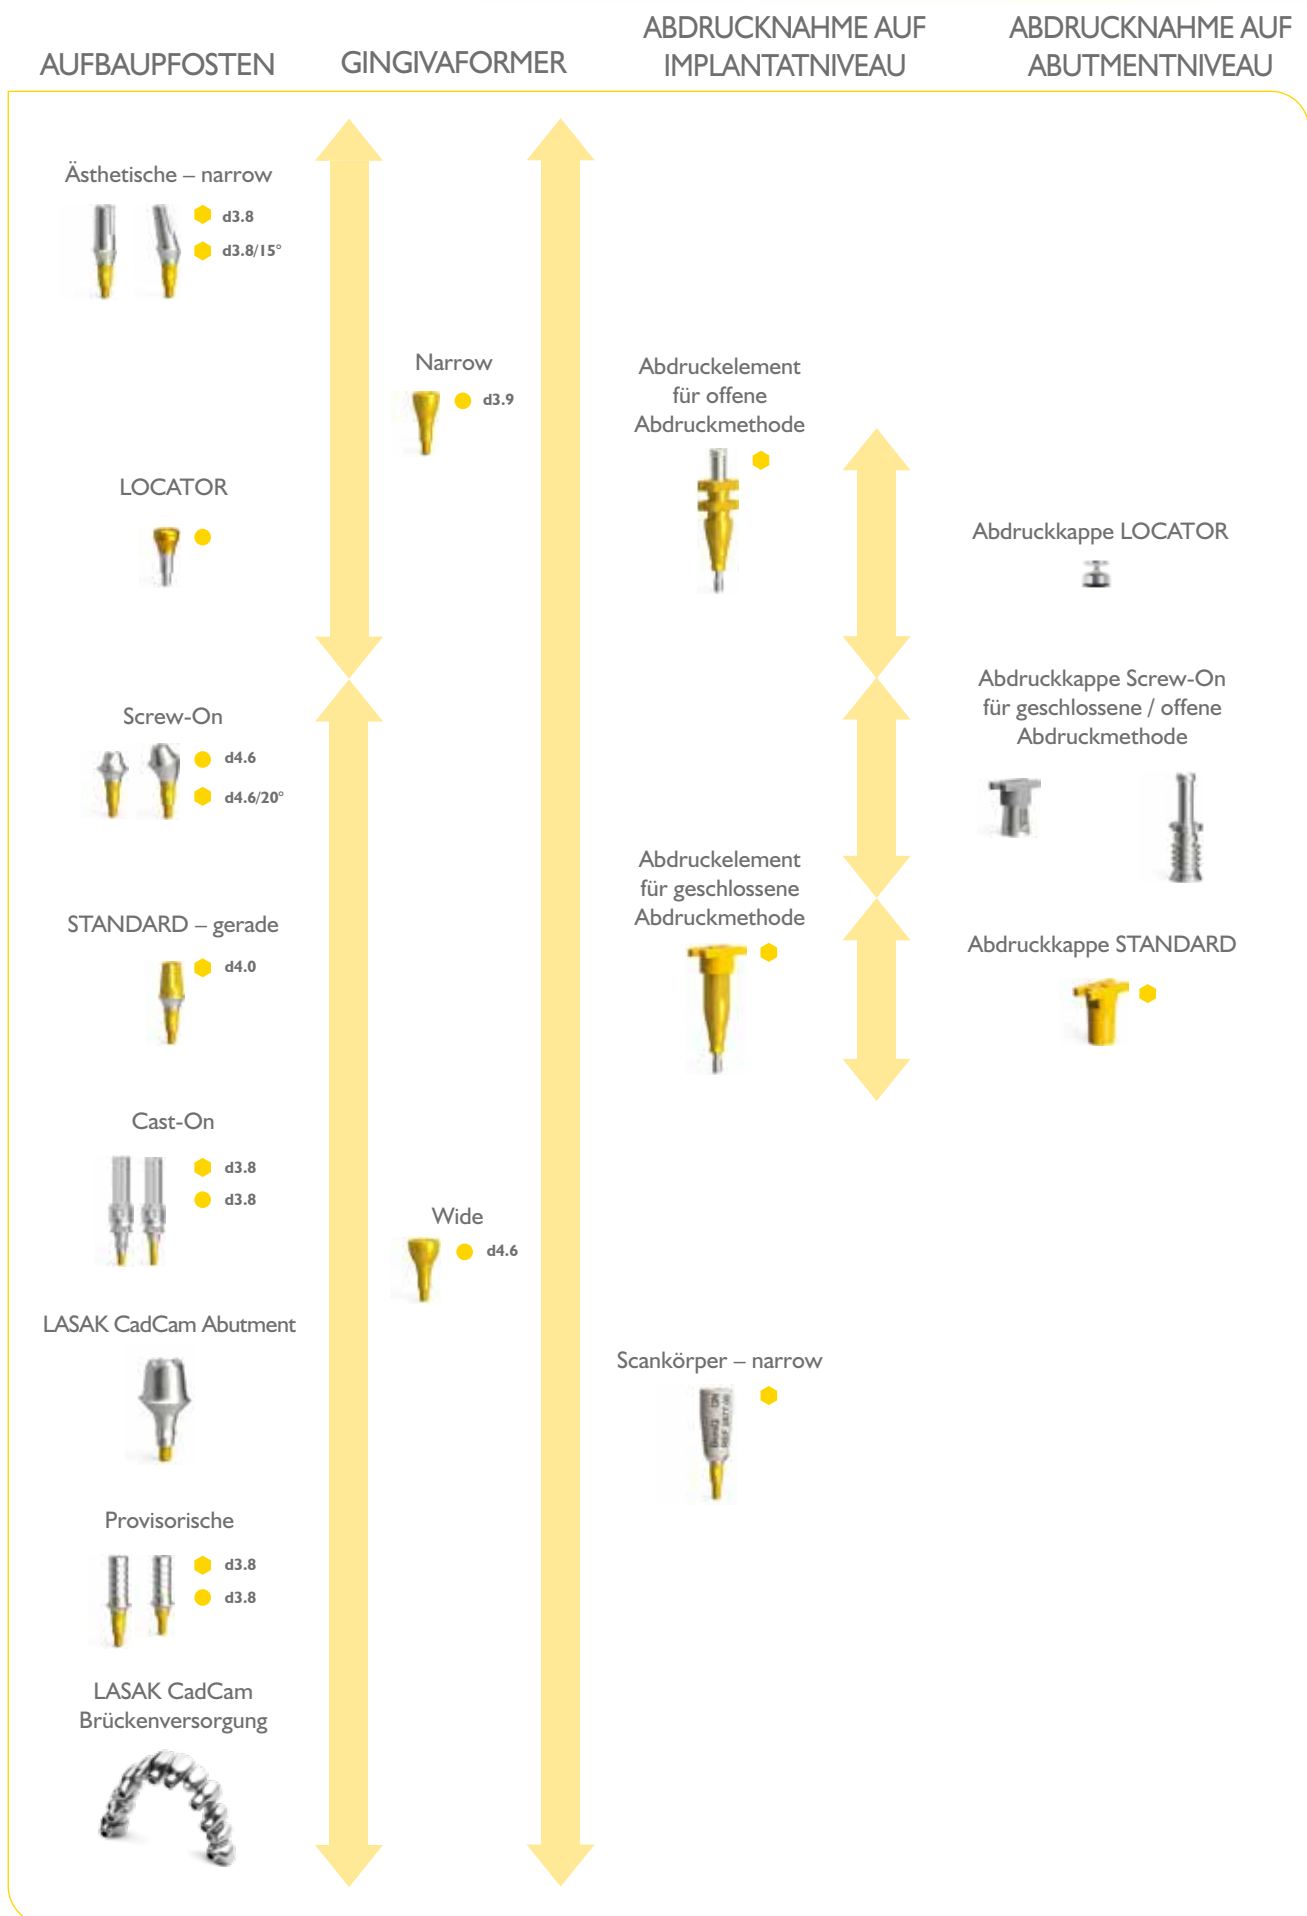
AUFBAUPFOSTEN

GINGIVAFORMER

ABDRUCKNAHME AUF IMPLANTATNIVEAU

ABDRUCKNAHME AUF ABUTMENTNIVEAU

Ästhetische – narrow

d3.8

d3.8/15°

Narrow

d3.9

Abdruckelement für offene Abdruckmethode

LOCATOR

Abdruckkappe LOCATOR

Abdruckkappe Screw-On für geschlossene / offene Abdruckmethode

Screw-On

d4.6

d4.6/20°

Abdruckelement für geschlossene Abdruckmethode

STANDARD – gerade

d4.0

Abdruckkappe STANDARD

Cast-On

d3.8

d3.8

Wide

d4.6

LASAK CadCam Abutment

Scankörper – narrow

Provisorische

d3.8

d3.8

LASAK CadCam Brückenversorgung